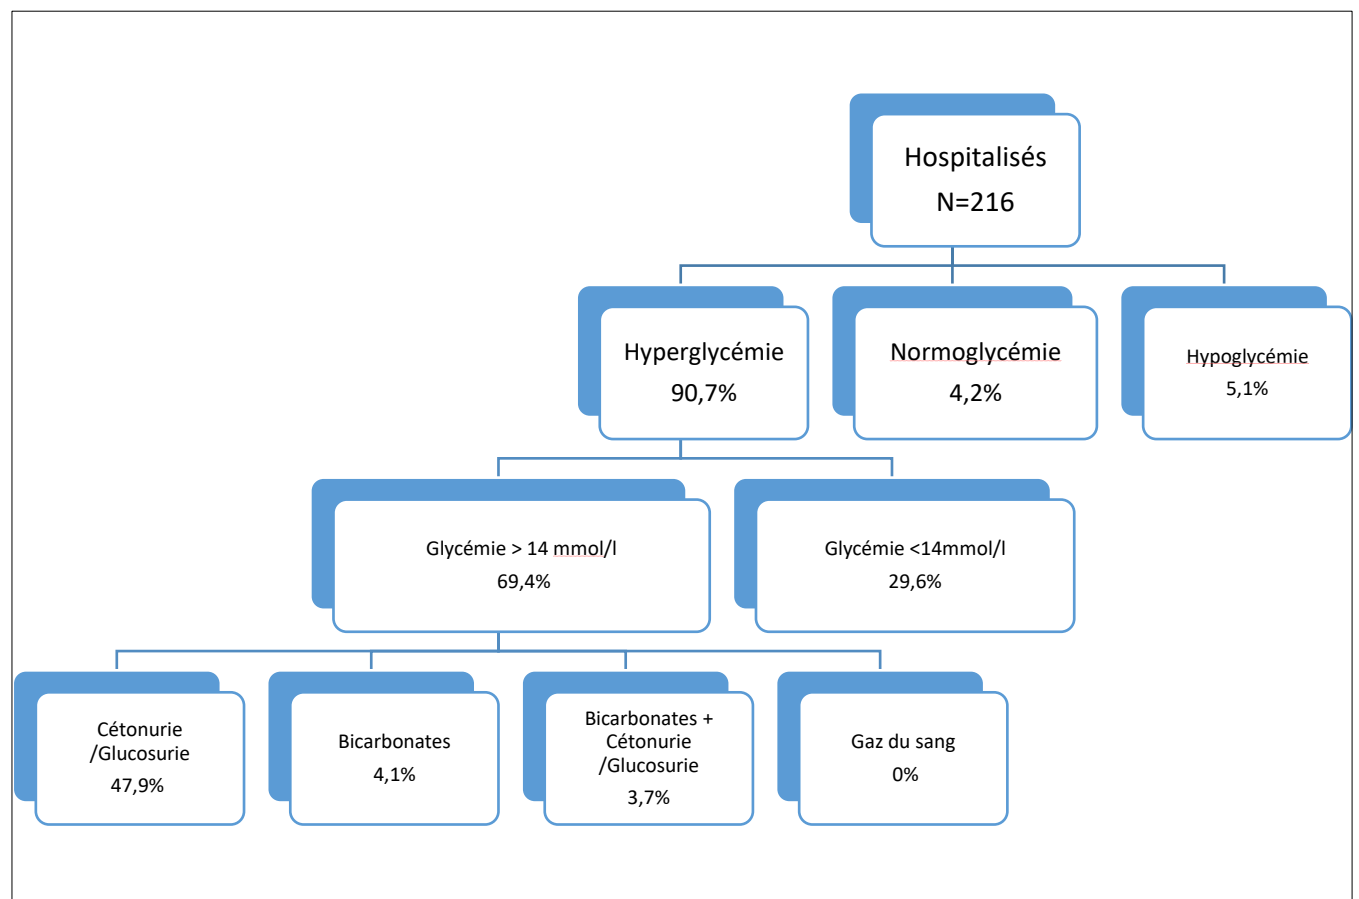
Hospitalisés
N=216

Hyperglycémie
90,7%

Normoglycémie
4,2%

Hypoglycémie
5,1%

Glycémie > 14 mmol/l
69,4%

Glycémie <14mmol/l
29,6%

Cétonurie
/Glucosurie
47,9%

Bicarbonates
4,1%

Bicarbonates +
Cétonurie
/Glucosurie
3,7%

Gaz du sang
0%